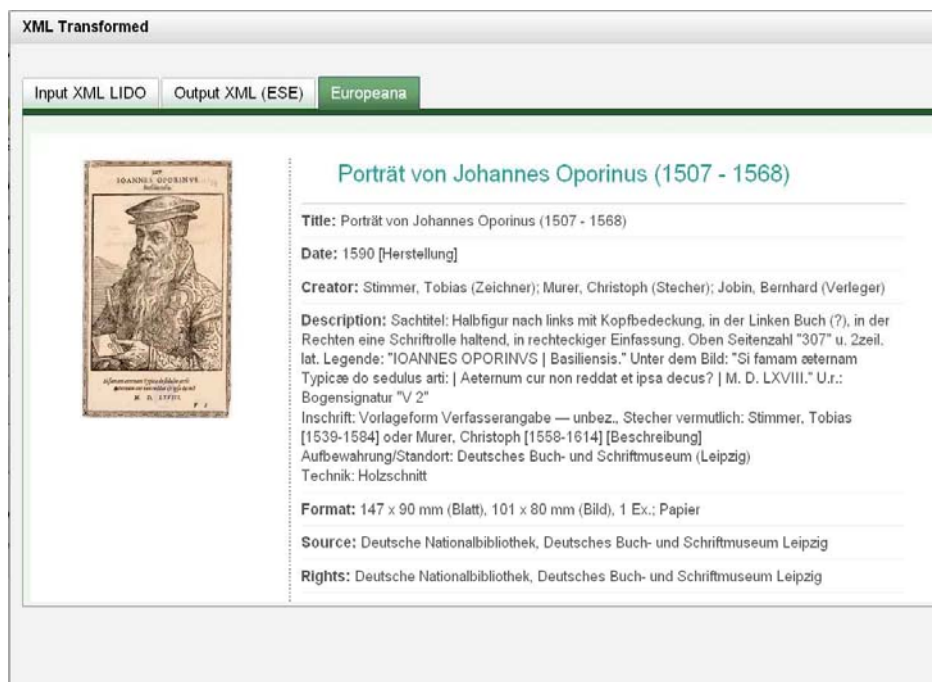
XML Transformed

Input XML LIDO | Output XML (ESE) | Europeana

307
IOANNES OPORINVS
Basiliensis.

M. D. LXVIII.

Porträt von Johannes Oporinus (1507 - 1568)

Title: Porträt von Johannes Oporinus (1507 - 1568)

Date: 1590 [Herstellung]

Creator: Stimmer, Tobias (Zeichner); Murer, Christoph (Stecher); Jobin, Bernhard (Verleger)

Description: Sachtitel: Halbfigur nach links mit Kopfbedeckung, in der Linken Buch (?), in der Rechten eine Schriftrolle haltend, in rechteckiger Einfassung. Oben Seitenzahl "307" u. 2zeil. lat. Legende: "IOANNES OPORINVS | Basiliensis." Unter dem Bild: "Si famam æternam Typicæ do sedulus arti: | Aeternum cur non reddat et ipsa decus? | M. D. LXVIII." U.r.: Bogensignatur "V 2"
Inschrift: Vorlageform Verfasserangabe — unbez., Stecher vermutlich: Stimmer, Tobias [1539-1584] oder Murer, Christoph [1558-1614] [Beschreibung]
Aufbewahrung/Standort: Deutsches Buch- und Schriftmuseum (Leipzig)
Technik: Holzschnitt

Format: 147 x 90 mm (Blatt), 101 x 80 mm (Bild), 1 Ex.; Papier

Source: Deutsche Nationalbibliothek, Deutsches Buch- und Schriftmuseum Leipzig

Rights: Deutsche Nationalbibliothek, Deutsches Buch- und Schriftmuseum Leipzig